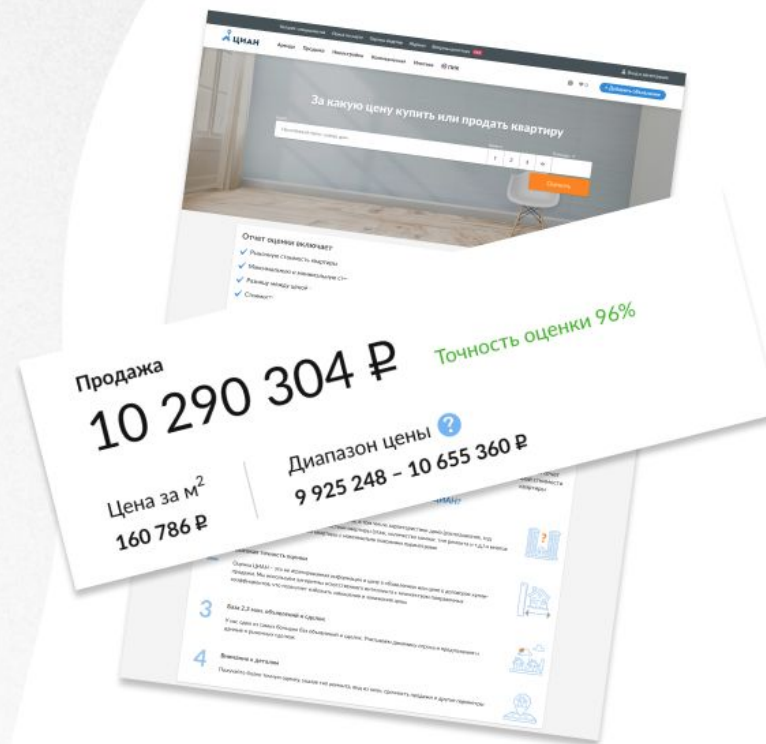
ЦИАН

Аренда Продажа Новостройки Коммерческая Ипотека

+ Добавить объявление

За какую цену купить или продать квартиру

Оценить

Отчет оценки включает:

Рыночную стоимость квартиры

Максимально и минимальную ст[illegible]

Разницу между ценой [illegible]

Стоимост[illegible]

Продажа

10 290 304 ₽

Точность оценки 96%

Цена за м$^2$

160 786 ₽

Диапазон цены

9 925 248 – 10 655 360 ₽

Высокая точность оценки

3

База 2,3 млн. объявлений и сделок

4

Внимание к деталям